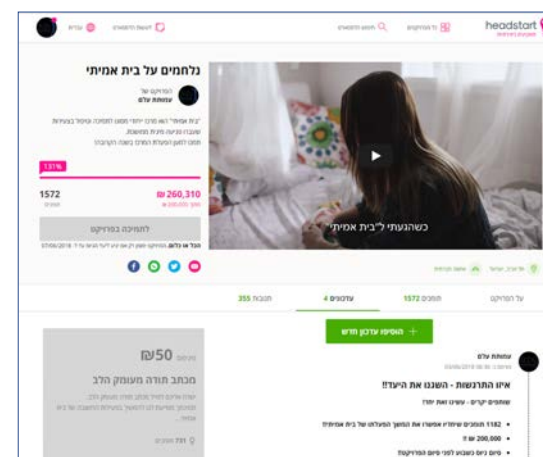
headstart

עברית

נלחמים על בית אמיתי

הפרויקט של
עמותת עלם

131%

₪260,310

1572

להתרגש בפרויקט

כשהגעתי ל"בית אמיתי"

על הפרויקט

תומכים 1572

עדכונים 4

תגובות 355

+ הוסיפו עדכון חדש

עמותת עלם

איזו התרגשות - השגנו את היעד!!

1182 תומכים שיחד איפשרו את המשך הפעלתו של בית אמיתי!!

₪ 200,000

₪50

מכתב תודה מעומק הלב